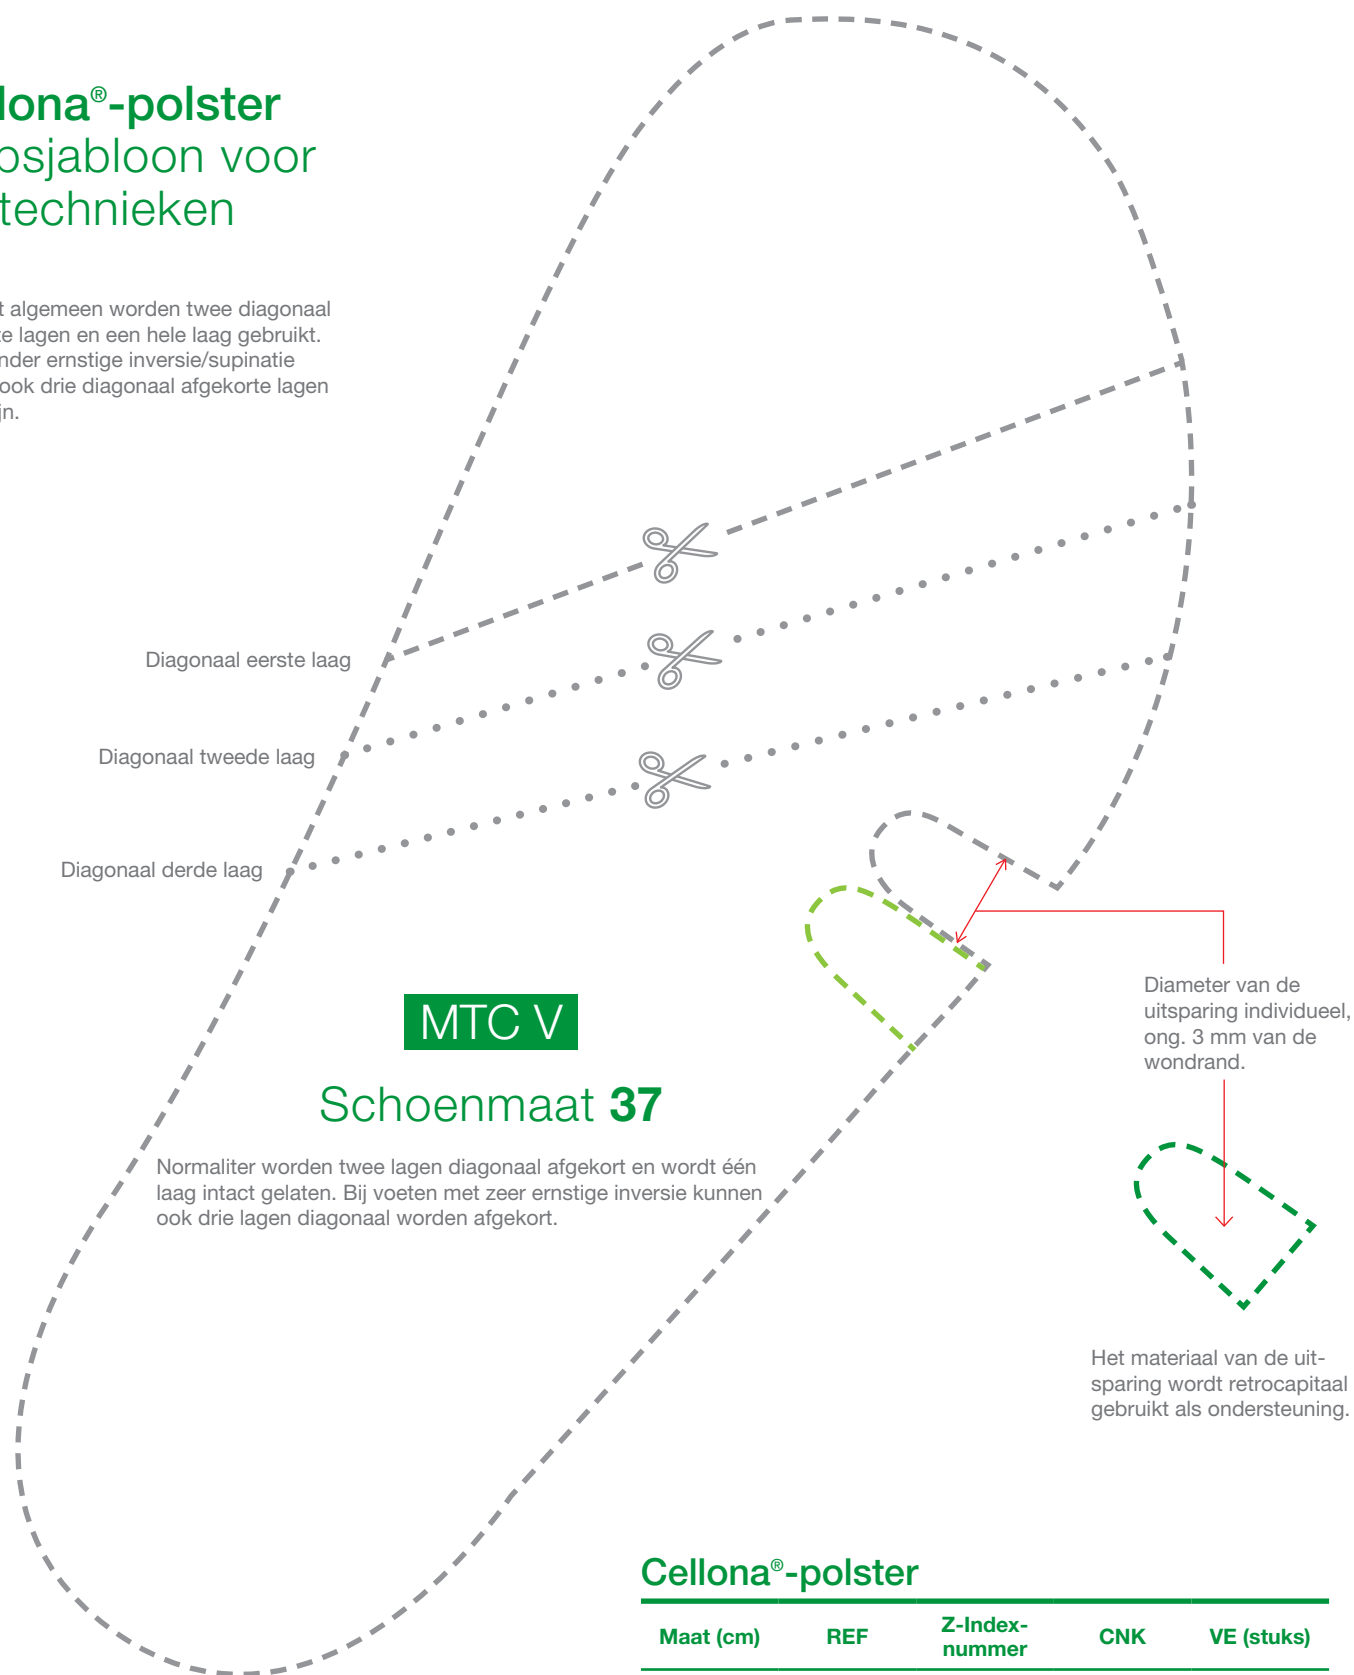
lona®-polster
osjabloon voor
technieken

t algemeen worden twee diagonaal
te lagen en een hele laag gebruikt.
nder ernstige inversie/supinatie
ook drie diagonaal afgekorte lagen
jn.

Diagonaal eerste laag

Diagonaal tweede laag

Diagonaal derde laag

MTC V

Schoenmaat **37**

Normaliter worden twee lagen diagonaal afgekort en wordt één laag intact gelaten. Bij voeten met zeer ernstige inversie kunnen ook drie lagen diagonaal worden afgekort.

Diameter van de uitsparing individueel, ong. 3 mm van de wondrand.

Het materiaal van de uitsparing wordt retrocapitaal gebruikt als ondersteuning.

Cellona®-polster

| Maat (cm) | REF | Z-Index-nummer | CNK | VE (stuks) |
|---|---|---|---|---|